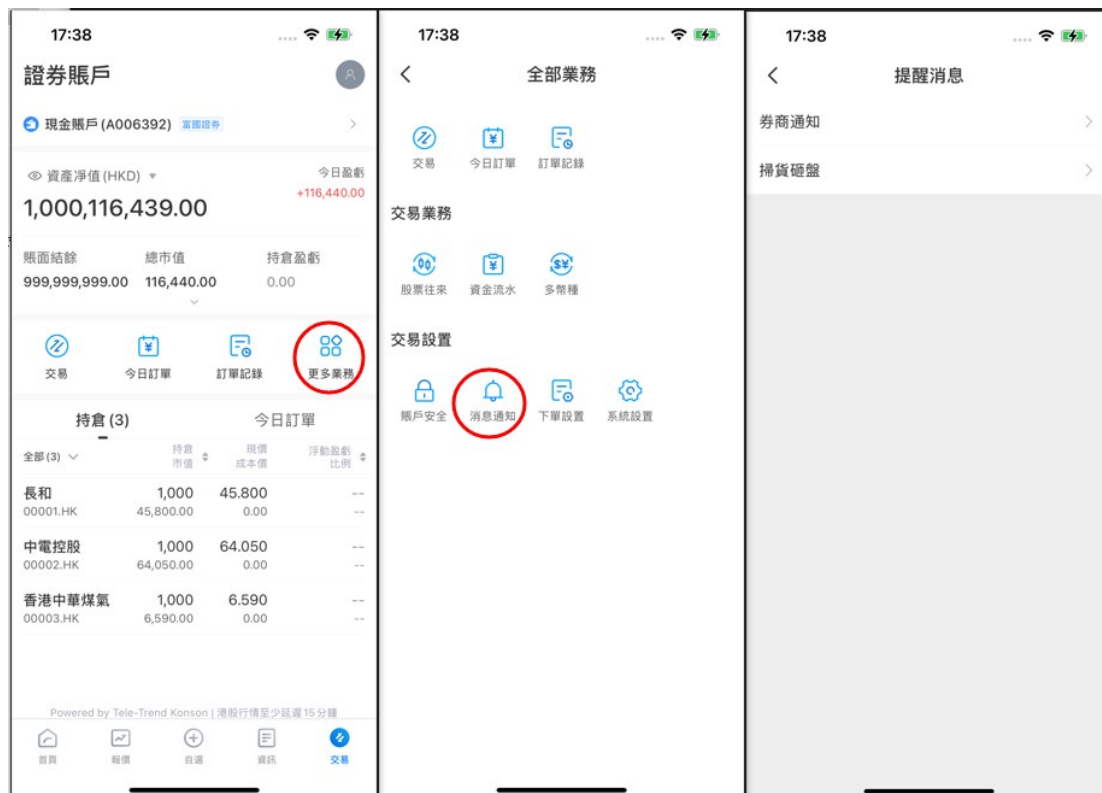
17:38

證券賬戶

現金賬戶 (A006392) 富國證券

資產淨值(HKD)
今日盈虧
+116,440.00
1,000,116,439.00

| 賬面結餘 | 總市值 | 持倉盈虧 |
|---|---|---|
| 999,999,999.00 | 116,440.00 | 0.00 |

交易 今日訂單 訂單記錄 更多業務

持倉 (3) 今日訂單

| 全部(3) | 持倉 市值 | 現價 成本價 | 浮動盈虧 比例 |
|---|---|---|---|
| 長和 00001.HK | 1,000 45,800.00 | 45.800 0.00 | -- -- |
| 中電控股 00002.HK | 1,000 64,050.00 | 64.050 0.00 | -- -- |
| 香港中華煤氣 00003.HK | 1,000 6,590.00 | 6.590 0.00 | -- -- |

Powered by Tele-Trend Konson | 港股行情至少延遲15分鐘

首頁 報價 自選 資訊 交易

17:38

全部業務

交易 今日訂單 訂單記錄

交易業務

股票往來 資金流水 多幣種

交易設置

賬戶安全 消息通知 下單設置 系統設置

17:38

提醒消息

券商通知

掃貨砸盤